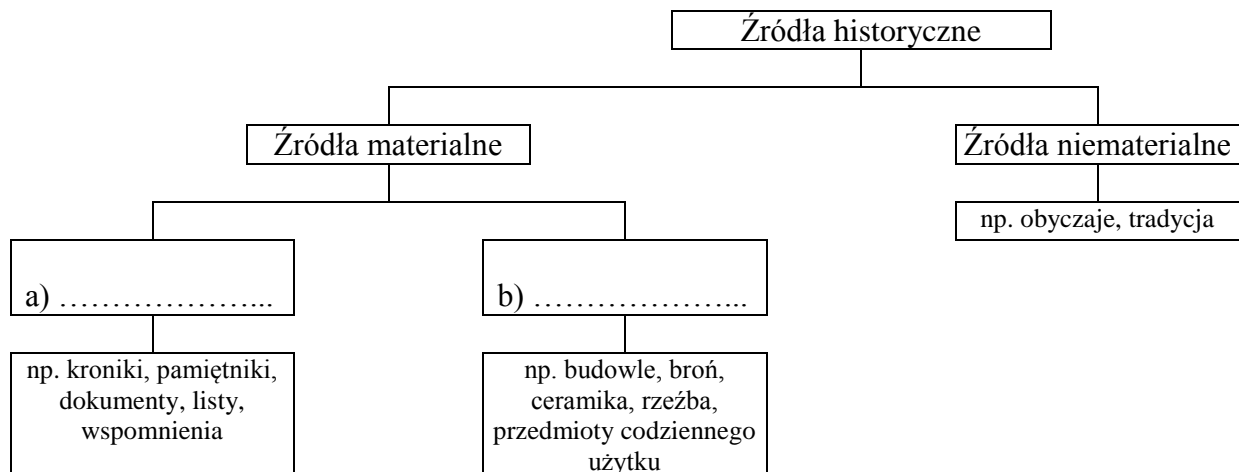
Źródła historyczne

Źródła materialne

Źródła niematerialne

np. obyczaje, tradycja

a) ………………...

b) ………………...

np. kroniki, pamiętniki, dokumenty, listy, wspomnienia

np. budowle, broń, ceramika, rzeźba, przedmioty codziennego użytku